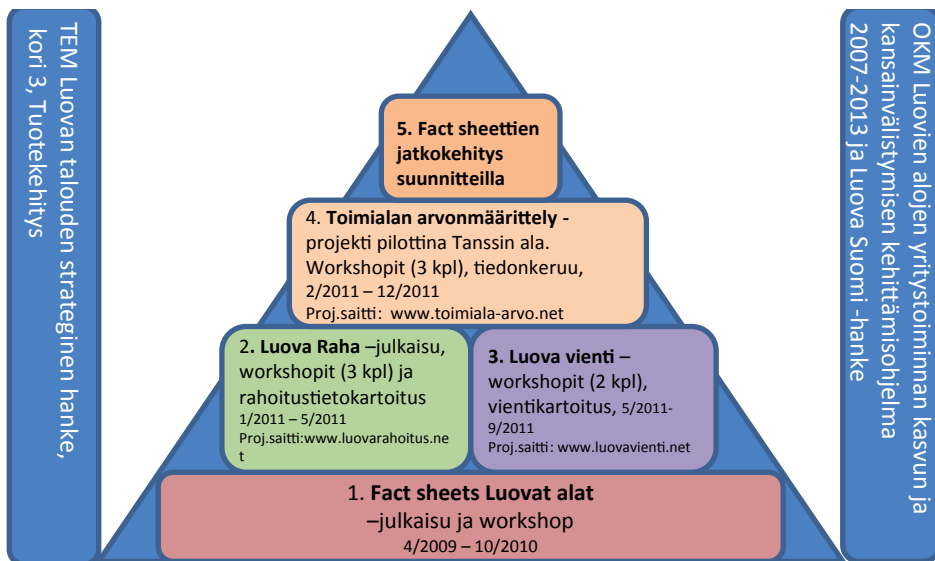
TEM Luovan talouden strateginen hanke, kori 3, Tuotekehitys

5. Fact sheettien jatkokehitys suunnitteilla

4. Toimialan arvonmäärittely - projekti pilottina Tanssin ala. Workshopit (3 kpl), tiedonkeruu, 2/2011 – 12/2011
Proj.saitti: www.toimiala-arvo.net

2. Luova Raha –julkaisu, workshopit (3 kpl) ja rahoitustietokartoitus
1/2011 – 5/2011
Proj.saitti:www.luovarahoitus.net

3. Luova vienti – workshopit (2 kpl), vientikartoitus, 5/2011-9/2011
Proj.saitti: www.luovavienti.net

1. Fact sheets Luovat alat –julkaisu ja workshop
4/2009 – 10/2010

OKM Luovien alojen yritystoiminnan kasvun ja kansainvälistymisen kehittämisohjelma 2007-2013 ja Luova Suomi -hanke